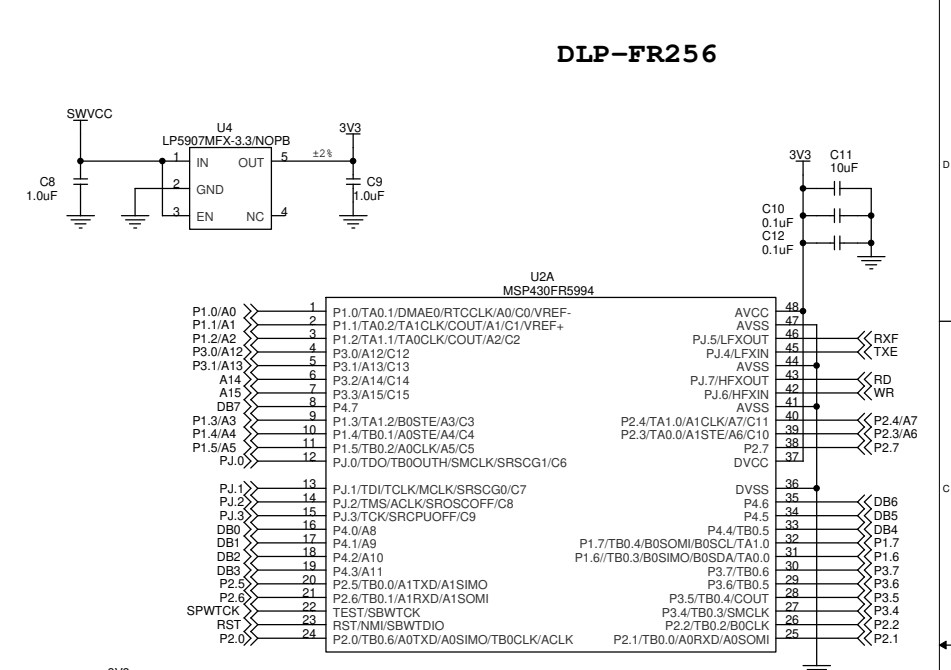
DLP-FR256

SWVCC

U4
LP5907MFX-3.3/NOPB

3V3

C8
1.0uF

1 IN
2 GND
3 EN
OUT 5
NC 4

±2%

C9
1.0uF

3V3

C11
10uF

C10
0.1uF
C12
0.1uF

D

U2A
MSP430FR5994

| | | | | | |
|---|---|---|---|---|---|
| P1.0/A0 | 1 | P1.0/TA0.1/DMAE0/RTCCLK/A0/C0/VREF- | AVCC | 48 | |
| P1.1/A1 | 2 | P1.1/TA0.2/TA1CLK/COUT/A1/C1/VREF+ | AVSS | 47 | |
| P1.2/A2 | 3 | P1.2/TA1.1/TA0CLK/COUT/A2/C2 | PJ.5/LFXOUT | 46 | RXF |
| P3.0/A12 | 4 | P3.0/A12/C12 | PJ.4/LFXIN | 45 | TXE |
| P3.1/A13 | 5 | P3.1/A13/C13 | AVSS | 44 | |
| A14 | 6 | P3.2/A14/C14 | PJ.7/HFXOUT | 43 | RD |
| A15 | 7 | P3.3/A15/C15 | PJ.6/HFXIN | 42 | WR |
| DB7 | 8 | P4.7 | AVSS | 41 | |
| P1.3/A3 | 9 | P1.3/TA1.2/B0STE/A3/C3 | P2.4/TA1.0/A1CLK/A7/C11 | 40 | P2.4/A7 |
| P1.4/A4 | 10 | P1.4/TB0.1/A0STE/A4/C4 | P2.3/TA0.0/A1STE/A6/C10 | 39 | P2.3/A6 |
| P1.5/A5 | 11 | P1.5/TB0.2/A0CLK/A5/C5 | P2.7 | 38 | P2.7 |
| PJ.0 | 12 | PJ.0/TDO/TB0OUTH/SMCLK/SRSCG1/C6 | DVCC | 37 | |
| PJ.1 | 13 | PJ.1/TDI/TCLK/MCLK/SRSCG0/C7 | DVSS | 36 | |
| PJ.2 | 14 | PJ.2/TMS/ACLK/SROSCOFF/C8 | P4.6 | 35 | DB6 |
| PJ.3 | 15 | PJ.3/TCK/SRCPUOFF/C9 | P4.5 | 34 | DB5 |
| DB0 | 16 | P4.0/A8 | P4.4/TB0.5 | 33 | DB4 |
| DB1 | 17 | P4.1/A9 | P1.7/TB0.4/B0SOMI/B0SCL/TA1.0 | 32 | P1.7 |
| DB2 | 18 | P4.2/A10 | P1.6//TB0.3/B0SIMO/B0SDA/TA0.0 | 31 | P1.6 |
| DB3 | 19 | P4.3/A11 | P3.7/TB0.6 | 30 | P3.7 |
| P2.5 | 20 | P2.5/TB0.0/A1TXD/A1SIMO | P3.6/TB0.5 | 29 | P3.6 |
| P2.6 | 21 | P2.6/TB0.1/A1RXD/A1SOMI | P3.5/TB0.4/COUT | 28 | P3.5 |
| SPWTCK | 22 | TEST/SBWTCK | P3.4/TB0.3/SMCLK | 27 | P3.4 |
| RST | 23 | RST/NMI/SBWTDIO | P2.2/TB0.2/B0CLK | 26 | P2.2 |
| P2.0 | 24 | P2.0/TB0.6/A0TXD/A0SIMO/TB0CLK/ACLK | P2.1/TB0.0/A0RXD/A0SOMI | 25 | P2.1 |

C

3V3